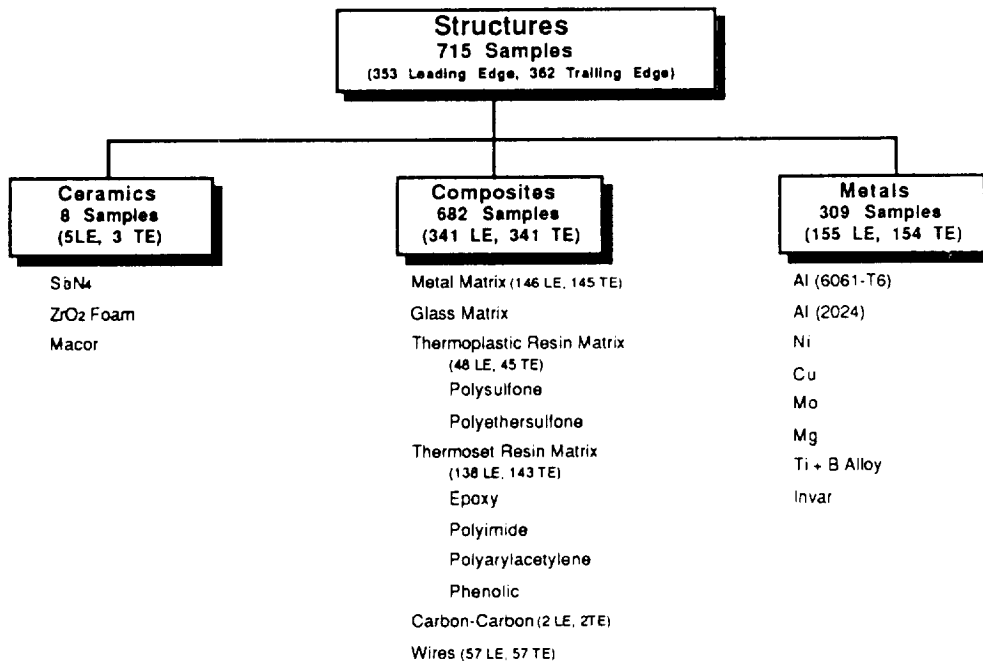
Structures
715 Samples
(353 Leading Edge, 362 Trailing Edge)

Ceramics
8 Samples
(5LE, 3 TE)

$Si_3N_4$
$ZrO_2$ Foam
Macor

Composites
682 Samples
(341 LE, 341 TE)

Metal Matrix (146 LE, 145 TE)
Glass Matrix
Thermoplastic Resin Matrix (48 LE, 45 TE)
Polysulfone
Polyethersulfone
Thermoset Resin Matrix (138 LE, 143 TE)
Epoxy
Polyimide
Polyarylacetylene
Phenolic
Carbon-Carbon (2 LE, 2TE)
Wires (57 LE, 57 TE)

Metals
309 Samples
(155 LE, 154 TE)

Al (6061-T6)
Al (2024)
Ni
Cu
Mo
Mg
Ti + B Alloy
Invar